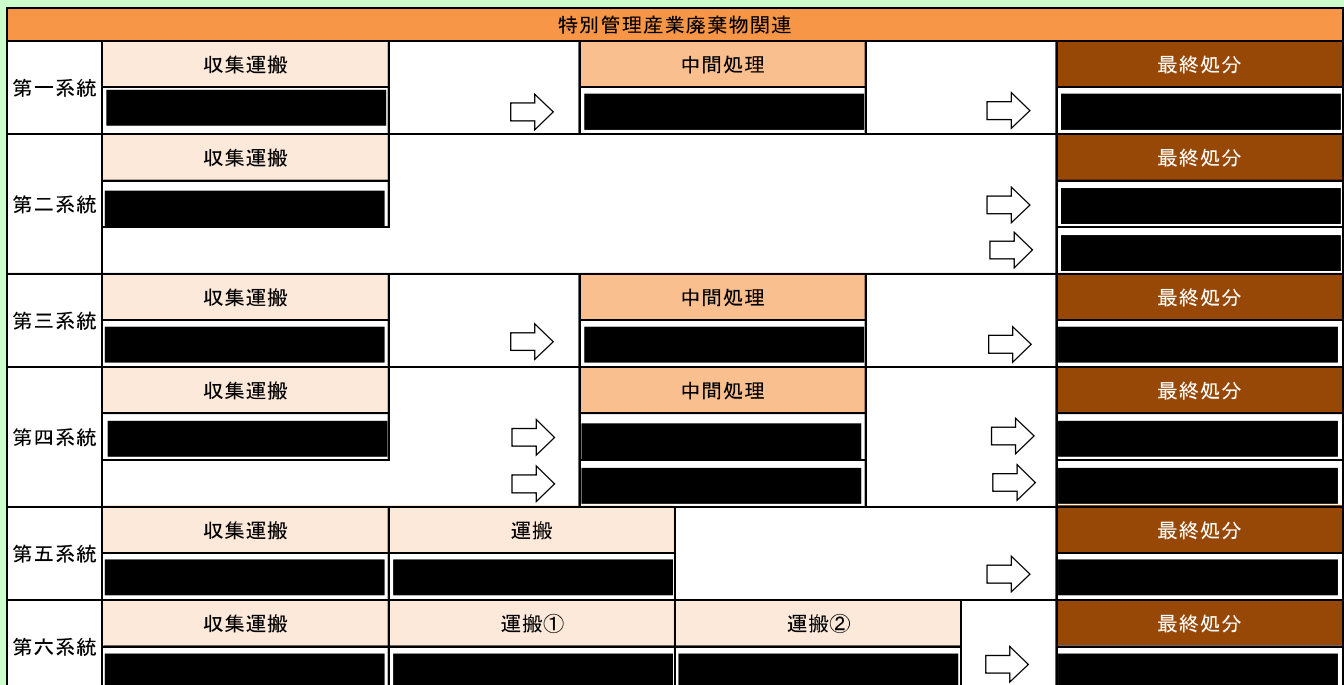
特別管理産業廃棄物関連

| | | | | | |
|---|---|---|---|---|---|
| 第一系統 | 収集運搬 | | 中間処理 | | 最終処分 |
| 第二系統 | 収集運搬 | | | | 最終処分 |
| 第三系統 | 収集運搬 | | 中間処理 | | 最終処分 |
| 第四系統 | 収集運搬 | | 中間処理 | | 最終処分 |
| 第五系統 | 収集運搬 | 運搬 | | | 最終処分 |
| 第六系統 | 収集運搬 | 運搬① | 運搬② | | 最終処分 |